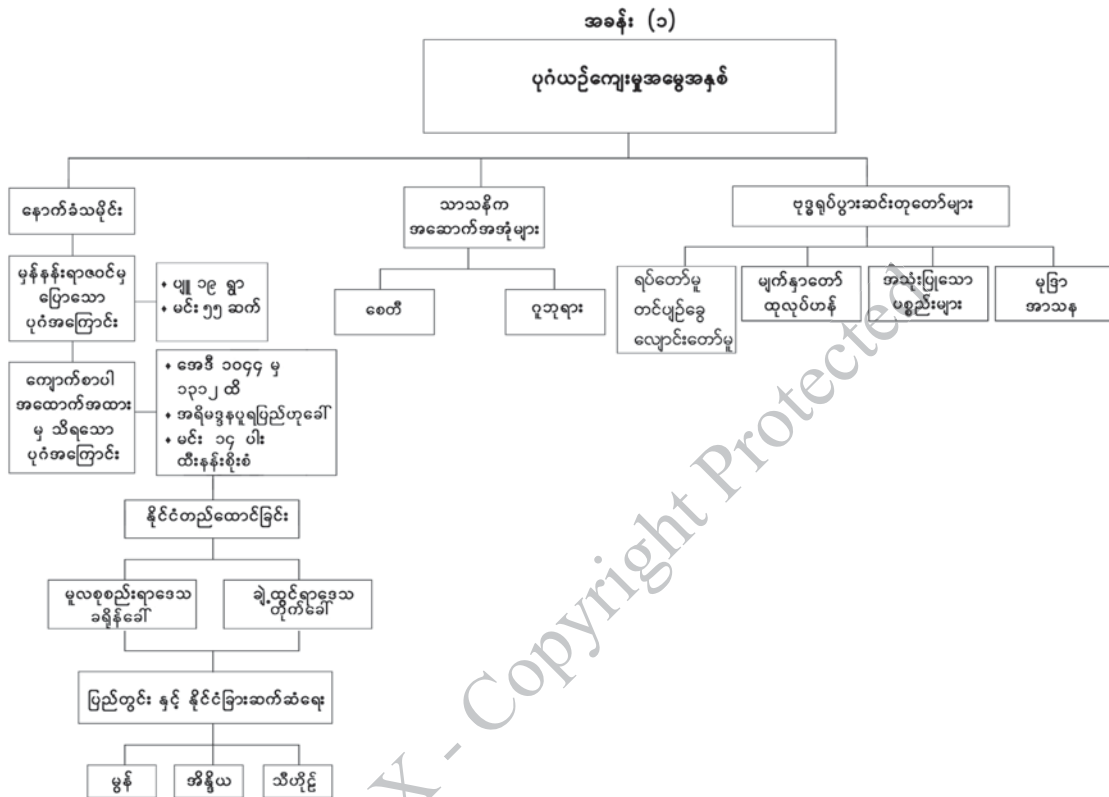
အခန်း (၁)

ပုဂံယဉ်ကျေးမှုအမွေအနှစ်

နောက်ခံသမိုင်း

မှန်နန်းရာဇဝင်မှ ပြောသော ပုဂံအကြောင်း

• ပျူ ၁၉ ရွာ
• မင်း ၅၅ ဆက်

ကျောက်စာပါ အထောက်အထားမှ သိရသော ပုဂံအကြောင်း

• အေဒီ ၁၀၄၄ မှ ၁၃၁၂ ထိ
• အရိမဒ္ဒနပူရပြည်ဟုခေါ်
• မင်း ၁၄ ပါး ထီးနန်းစိုးစံ

နိုင်ငံတည်ထောင်ခြင်း

မူလစုစည်းရာဒေသ ခရိုင်ခေါ်

ချဲ့ထွင်ရာဒေသ တိုက်ခေါ်

ပြည်တွင်း နှင့် နိုင်ငံခြားဆက်ဆံရေး

မွန်

အိန္ဒိယ

သီဟိုဠ်

သာသနိက အဆောက်အအုံများ

စေတီ

ဂူဘုရား

ဗုဒ္ဓရုပ်ပွားဆင်းတုတော်များ

ရပ်တော်မူ တင်ပျဉ်ခွေ လျောင်းတော်မူ

မျက်နှာတော် ထုလုပ်ဟန်

အသုံးပြုသော ပစ္စည်းများ

မုဒြာ အာသန

X - Copyright Protected